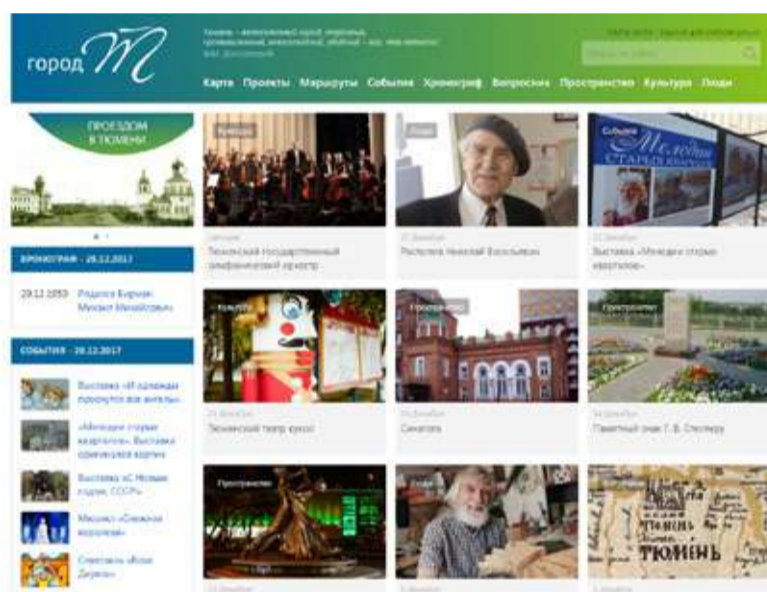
город Т

Тюмень – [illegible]

Карта Проекты Маршруты События Хронограф Вопросник Пространство Культура Люди

ПРОЕЗДОМ В ТЮМЕНИ

ХРОНОГРАФ - 28.12.2017

29.12.1959 Родился Бирман Михаил Михайлович

СОБЫТИЯ - 28.12.2017

Выставка «И одежды прозвучат все ангелы»

«Мелодии старых кварталов». Выставка оригиналов картин

Выставка «С Новым годом, СССР!»

Мюзикл «Снежная королева»

Спектакль «Кот Двужоп»

Культура

Тюменский государственный симфонический оркестр

Люди

Распопов Николай Васильевич

События

Мелодии старых кварталов

Выставка «Мелодии старых кварталов»

Культура

Тюменский театр кукол

Пространство

Синагога

Пространство

Памятный знак Г. В. Стеллеру

Пространство

Люди

ТЮМЕНЬ